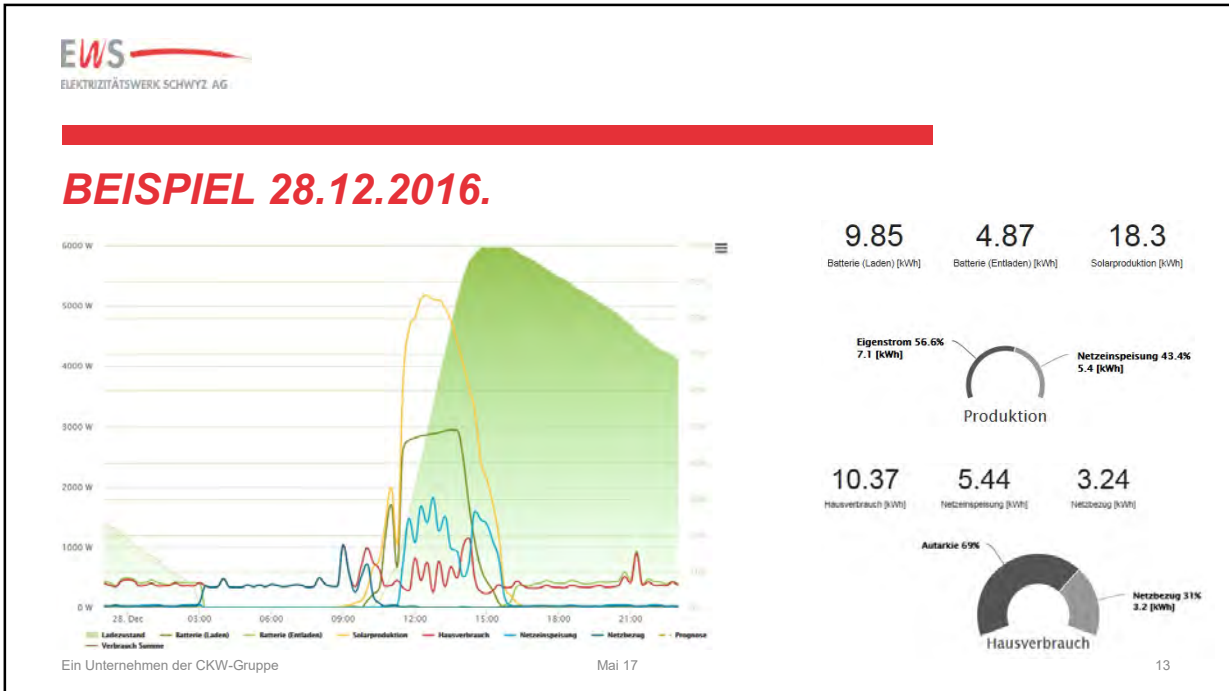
EWS
ELEKTRIZITÄTSWERK SCHWYZ AG

BEISPIEL 28.12.2016.

6000 W
5000 W
4000 W
3000 W
2000 W
1000 W
0 W

28. Dec
03:00
06:00
09:00
12:00
15:00
18:00
21:00

Ladezustand
Batterie (Laden)
Batterie (Entladen)
Solarproduktion
Hausverbrauch
Netzeinspeisung
Netzbezug
Prognose
Verbrauch Summe

9.85
Batterie (Laden) [kWh]

4.87
Batterie (Entladen) [kWh]

18.3
Solarproduktion [kWh]

Eigenstrom 56.6%
7.1 [kWh]

Netzeinspeisung 43.4%
5.4 [kWh]

Produktion

10.37
Hausverbrauch [kWh]

5.44
Netzeinspeisung [kWh]

3.24
Netzbezug [kWh]

Autarkie 69%

Netzbezug 31%
3.2 [kWh]

Hausverbrauch

Ein Unternehmen der CKW-Gruppe
Mai 17
13